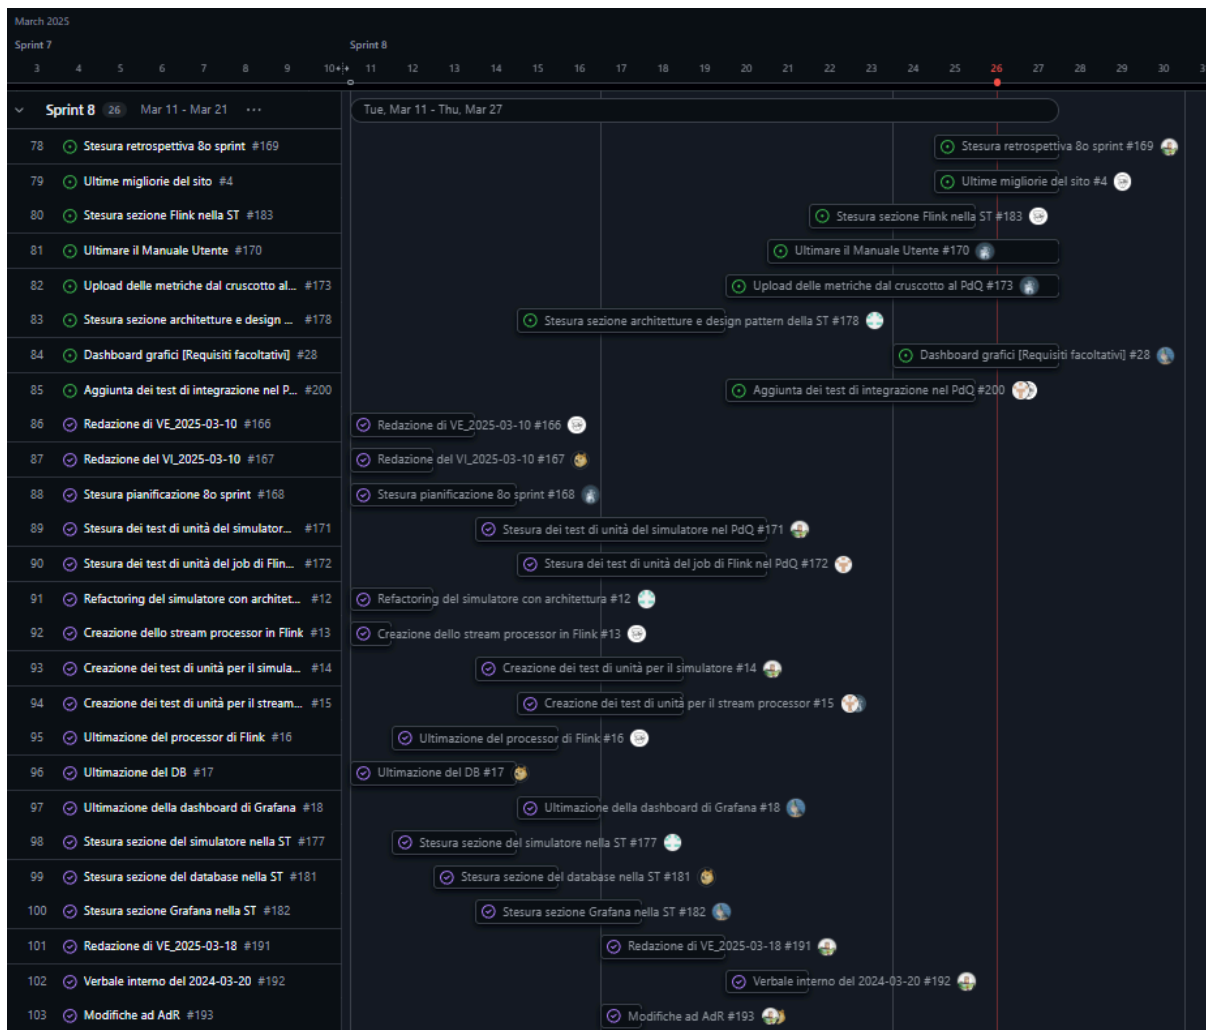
March 2025

Sprint 7

Sprint 8

3 4 5 6 7 8 9 10 11 12 13 14 15 16 17 18 19 20 21 22 23 24 25 26 27 28 29 30 3

Sprint 8 26 Mar 11 - Mar 21 ···

Tue, Mar 11 - Thu, Mar 27

| # | Item | Timeline |
|---|---|---|
| 78 | Stesura retrospettiva 8o sprint #169 | Stesura retrospettiva 8o sprint #169 |
| 79 | Ultime migliorie del sito #4 | Ultime migliorie del sito #4 |
| 80 | Stesura sezione Flink nella ST #183 | Stesura sezione Flink nella ST #183 |
| 81 | Ultimare il Manuale Utente #170 | Ultimare il Manuale Utente #170 |
| 82 | Upload delle metriche dal cruscotto al... #173 | Upload delle metriche dal cruscotto al PdQ #173 |
| 83 | Stesura sezione architetture e design ... #178 | Stesura sezione architetture e design pattern della ST #178 |
| 84 | Dashboard grafici [Requisiti facoltativi] #28 | Dashboard grafici [Requisiti facoltativi] #28 |
| 85 | Aggiunta dei test di integrazione nel P... #200 | Aggiunta dei test di integrazione nel PdQ #200 |
| 86 | Redazione di VE_2025-03-10 #166 | Redazione di VE_2025-03-10 #166 |
| 87 | Redazione del VI_2025-03-10 #167 | Redazione del VI_2025-03-10 #167 |
| 88 | Stesura pianificazione 8o sprint #168 | Stesura pianificazione 8o sprint #168 |
| 89 | Stesura dei test di unità del simulator... #171 | Stesura dei test di unità del simulatore nel PdQ #171 |
| 90 | Stesura dei test di unità del job di Flin... #172 | Stesura dei test di unità del job di Flink nel PdQ #172 |
| 91 | Refactoring del simulatore con architet... #12 | Refactoring del simulatore con architettura #12 |
| 92 | Creazione dello stream processor in Flink #13 | Creazione dello stream processor in Flink #13 |
| 93 | Creazione dei test di unità per il simula... #14 | Creazione dei test di unità per il simulatore #14 |
| 94 | Creazione dei test di unità per il stream... #15 | Creazione dei test di unità per il stream processor #15 |
| 95 | Ultimazione del processor di Flink #16 | Ultimazione del processor di Flink #16 |
| 96 | Ultimazione del DB #17 | Ultimazione del DB #17 |
| 97 | Ultimazione della dashboard di Grafana #18 | Ultimazione della dashboard di Grafana #18 |
| 98 | Stesura sezione del simulatore nella ST #177 | Stesura sezione del simulatore nella ST #177 |
| 99 | Stesura sezione del database nella ST #181 | Stesura sezione del database nella ST #181 |
| 100 | Stesura sezione Grafana nella ST #182 | Stesura sezione Grafana nella ST #182 |
| 101 | Redazione di VE_2025-03-18 #191 | Redazione di VE_2025-03-18 #191 |
| 102 | Verbale interno del 2024-03-20 #192 | Verbale interno del 2024-03-20 #192 |
| 103 | Modifiche ad AdR #193 | Modifiche ad AdR #193 |